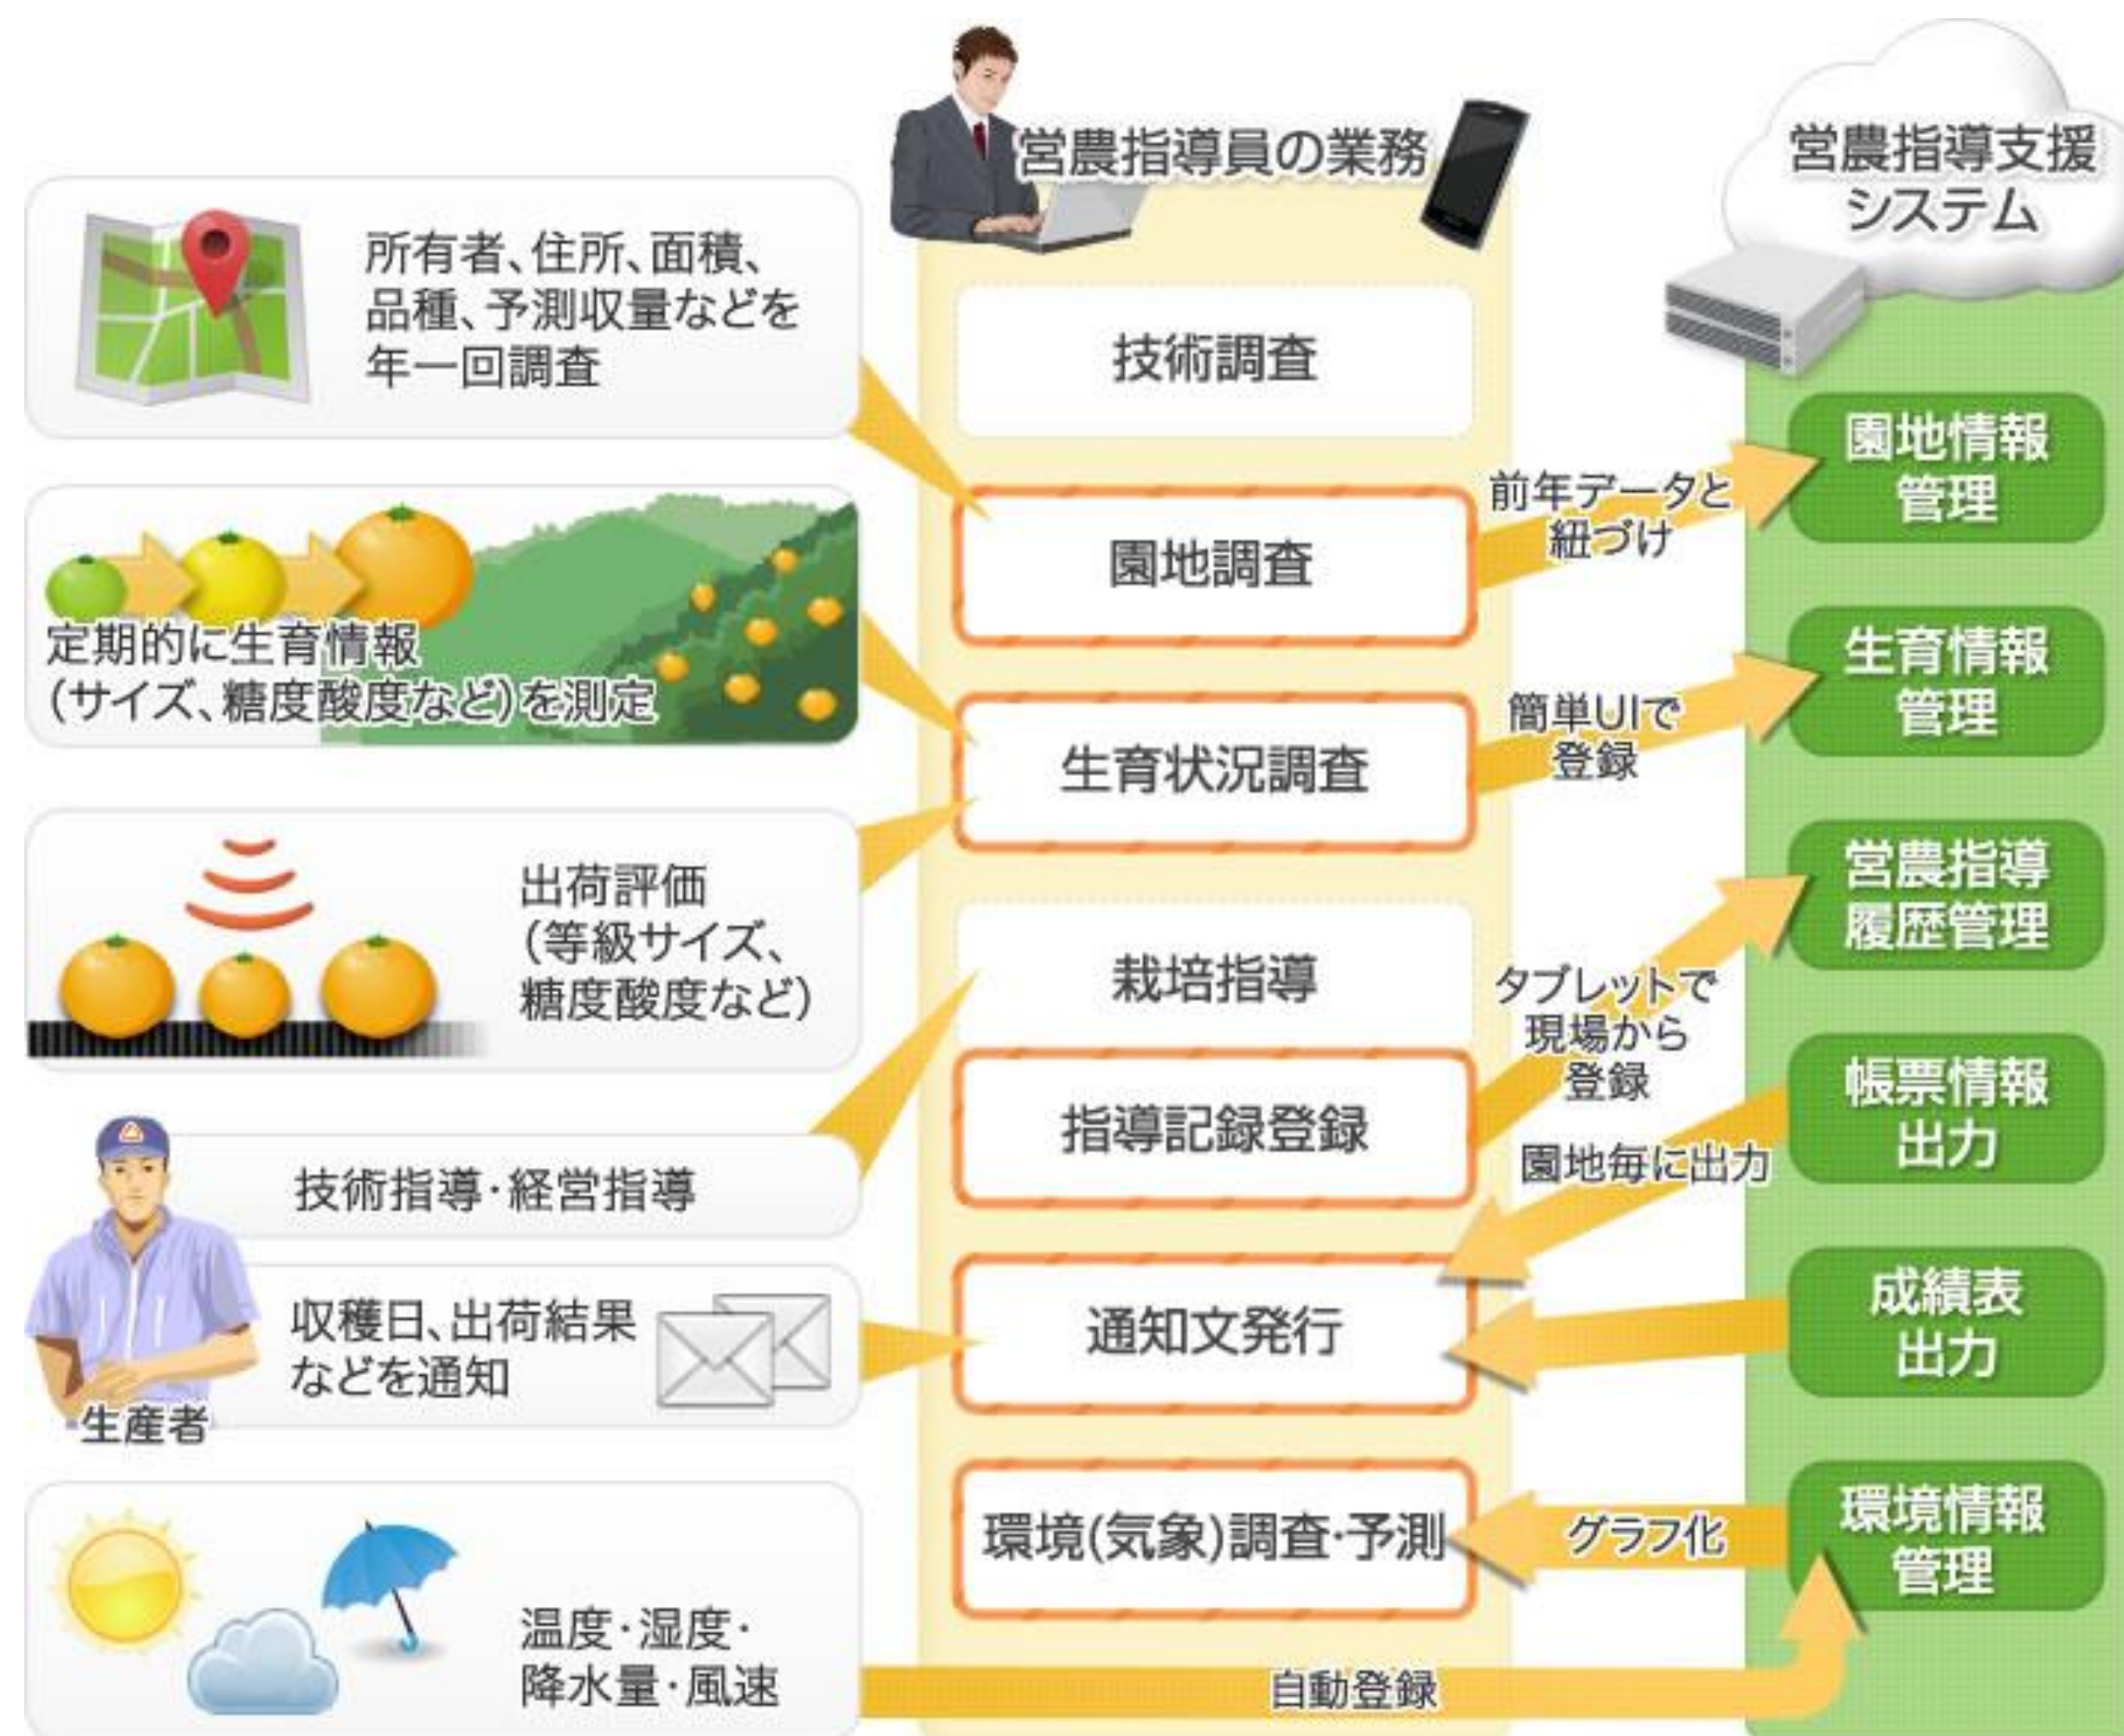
営農指導員の業務

営農指導支援システム

所有者、住所、面積、品種、予測収量などを年一回調査

技術調査

園地調査

前年データと紐づけ

園地情報管理

定期的に生育情報(サイズ、糖度酸度など)を測定

生育状況調査

簡単UIで登録

生育情報管理

出荷評価(等級サイズ、糖度酸度など)

栽培指導

営農指導履歴管理

タブレットで現場から登録

指導記録登録

帳票情報出力

技術指導·経営指導

園地毎に出力

収穫日、出荷結果などを通知

通知文発行

成績表出力

生産者

環境(気象)調査·予測

グラフ化

環境情報管理

温度·湿度·降水量·風速

自動登録